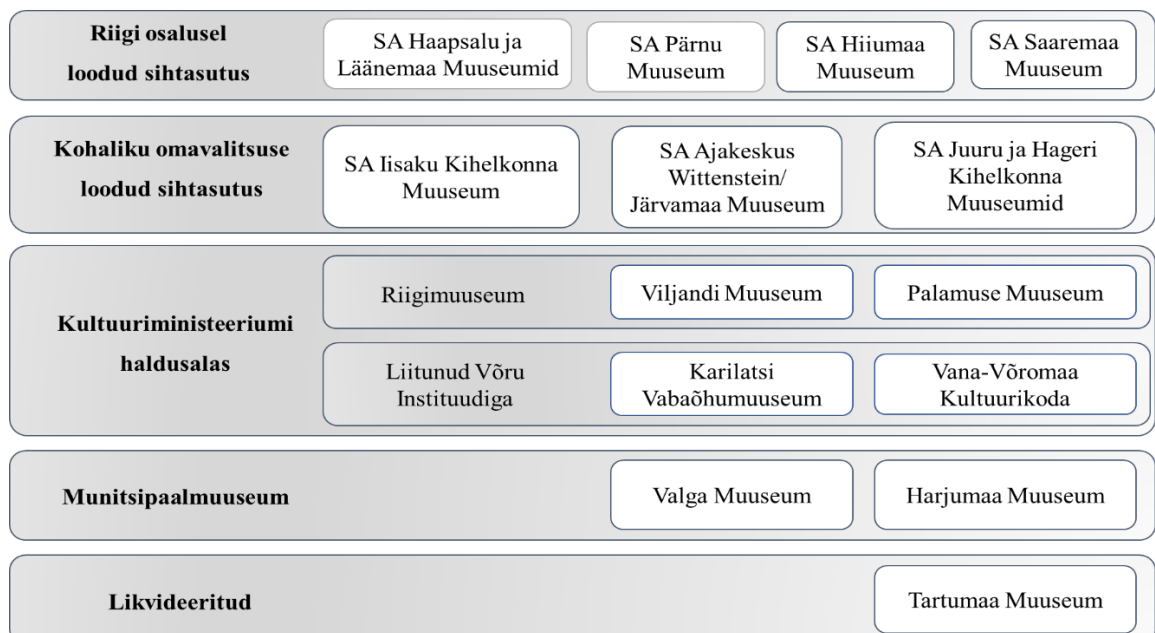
Riigi osalusel loodud sihtasutus

SA Haapsalu ja Läänemaa Muuseumid

SA Pärnu Muuseum

SA Hiiumaa Muuseum

SA Saaremaa Muuseum

Kohaliku omavalitsuse loodud sihtasutus

SA Iisaku Kihelkonna Muuseum

SA Ajakeskus Wittenstein/ Järvamaa Muuseum

SA Juuru ja Hageri Kihelkonna Muuseumid

Kultuuriministeeriumi haldusalas

Riigimuuseum

Viljandi Muuseum

Palamuse Muuseum

Liitunud Võru Instituudiga

Karilatsi Vabaõhumuuseum

Vana-Võromaa Kultuurikoda

Munitsipaalmuuseum

Valga Muuseum

Harjumaa Muuseum

Likvideeritud

Tartumaa Muuseum